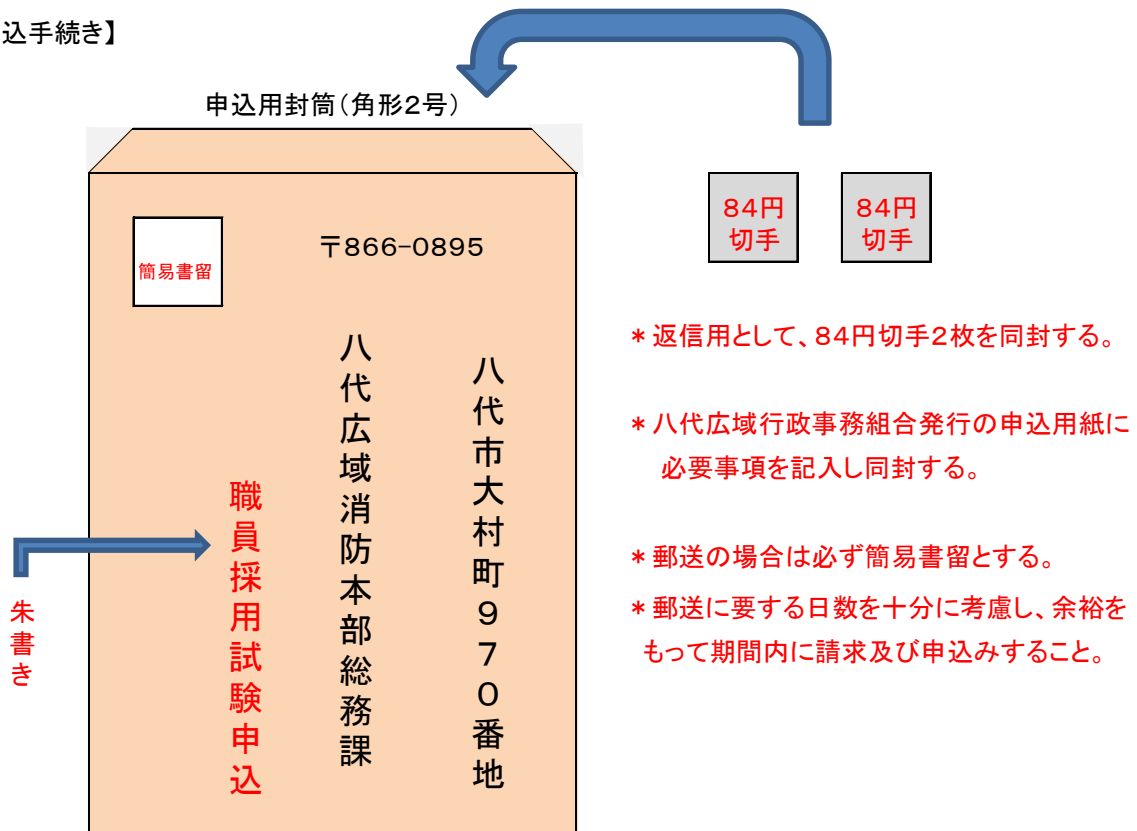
込手続き】

申込用封筒(角形2号)

簡易書留

〒866-0895

八代市大村町970番地

八代広域消防本部総務課

職員採用試験申込

朱書き

84円切手

84円切手

＊返信用として、84円切手2枚を同封する。

＊八代広域行政事務組合発行の申込用紙に必要事項を記入し同封する。

＊郵送の場合は必ず簡易書留とする。

＊郵送に要する日数を十分に考慮し、余裕をもって期間内に請求及び申込みすること。